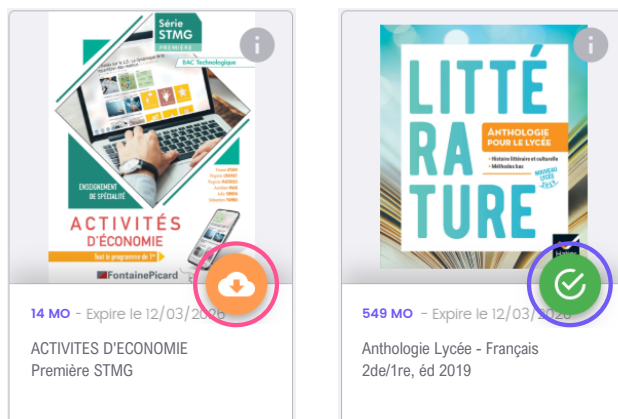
Série STMG PREMIÈRE

BAC Technologique

ENSEIGNEMENT DE SPÉCIALITÉ

ACTIVITÉS D'ÉCONOMIE

Tout le programme de 1re

FontainePicard

14 MO - Expire le 12/03/2026

ACTIVITES D'ECONOMIE
Première STMG

LITTÉRATURE

ANTHOLOGIE POUR LE LYCÉE

• Histoire littéraire et culturelle
• Méthodes bac

NOUVEAU LYCÉE 2019

549 MO - Expire le 12/03/2026

Anthologie Lycée - Français
2de/1re, éd 2019